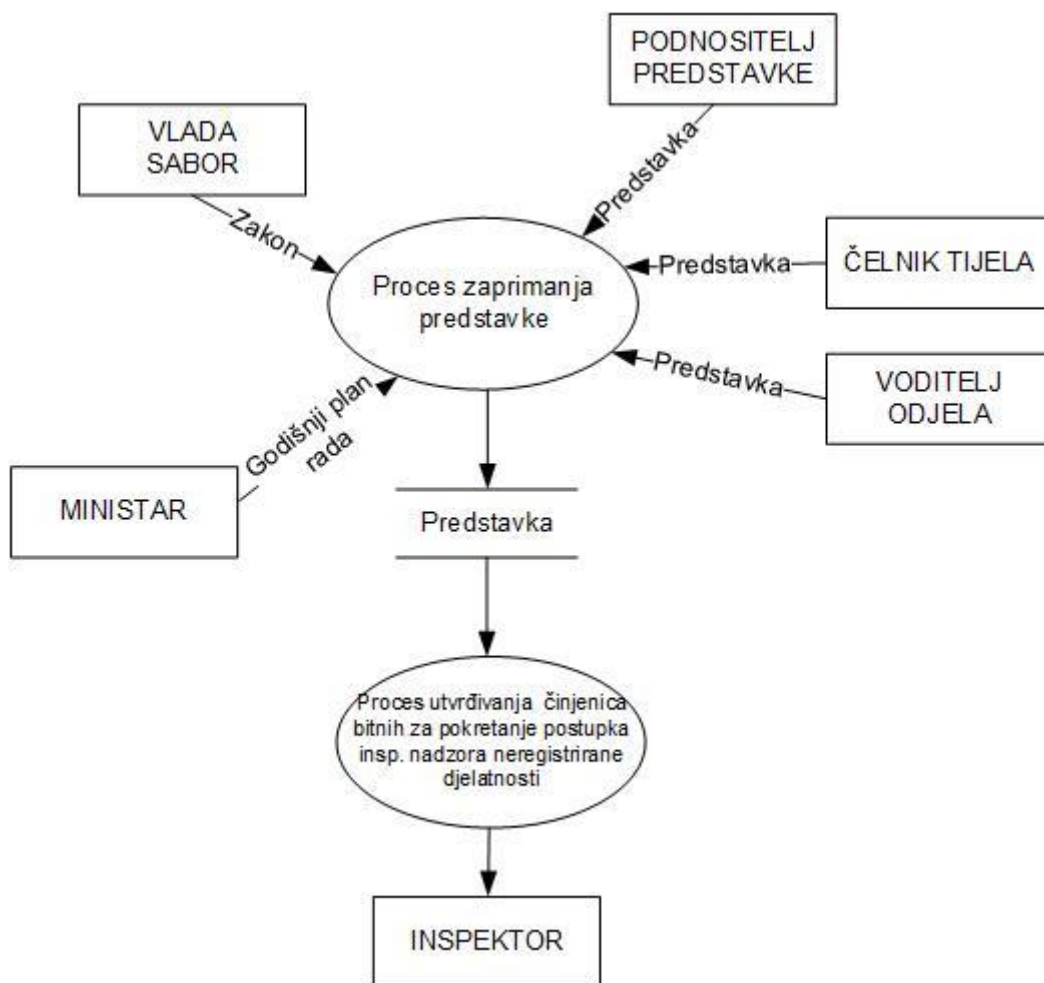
PODNOSITELJ PREDSTAVKE

VLADA SABOR

Predstavka

Zakon

Proces zaprimanja predstavke

Predstavka

ČELNIK TIJELA

Predstavka

VODITELJ ODJELA

Godišnji plan rada

MINISTAR

Predstavka

Proces utvrđivanja činjenica bitnih za pokretanje postupka insp. nadzora neregistrirane djelatnosti

INSPEKTOR